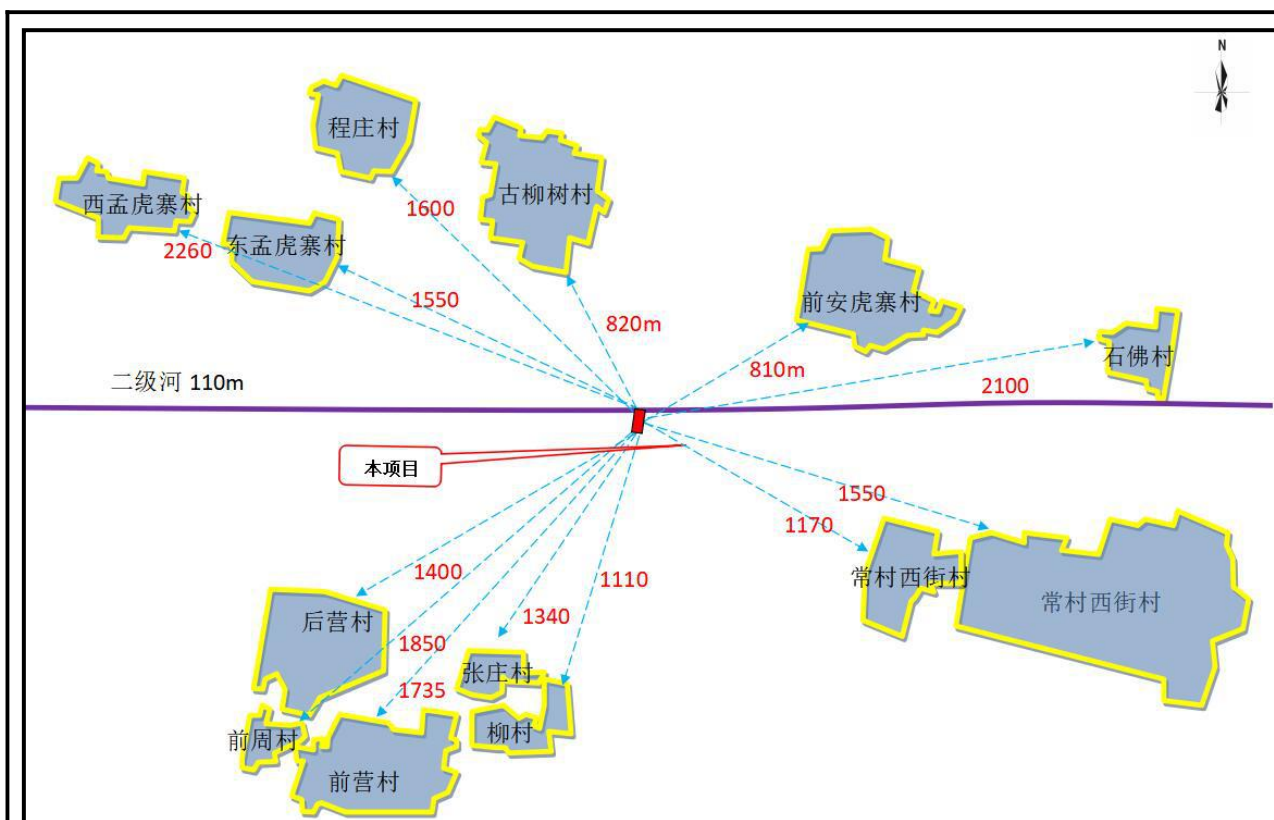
N

程庄村

古柳树村

西孟虎寨村

1600

东孟虎寨村

2260

1550

820m

前安虎寨村

石佛村

810m

二级河 110m

2100

本项目

1550

1170

常村西街村

常村西街村

1400

1110

后营村

1340

1850

张庄村

1735

前周村

柳村

前营村